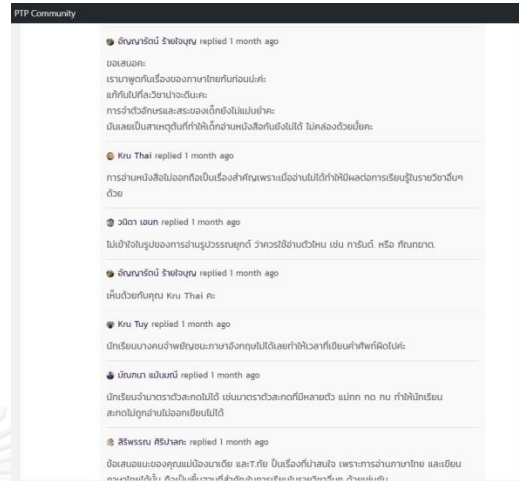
PTP Community

อัญญารัตน์ ร้ายใจบุญ replied 1 month ago

ขอเสนอคะ
เรามาพูดกันเรื่องของภาษาไทยกันก่อนน่ะคะ
แก้กันไปที่ละวิชาน่าจะดีนะคะ
การจำตัวอักษรและสระของเด็กยังไม่แม่นยำคะ
มันเลยเป็นสาเหตุต้นที่ทำให้เด็กอ่านหนังสือกันยังไม่ได้ ไม่คล่องด้วยมั้ยคะ

Kru Thai replied 1 month ago

การอ่านหนังสือไม่ออกถือเป็นเรื่องสำคัญเพราะเมื่ออ่านไม่ได้ทำให้มีผลต่อการเรียนรู้ในรายวิชาอื่นๆด้วย

วนิดา เอนก replied 1 month ago

ไม่เข้าใจในรูปของการอ่านรูปวรรณยุกต์ ว่าควรใช้อ่านตัวไหน เช่น การันต์ หรือ ทัณฑฆาต.

อัญญารัตน์ ร้ายใจบุญ replied 1 month ago

เห็นด้วยกับคุณ Kru Thai คะ

Kru Tuy replied 1 month ago

นักเรียนบางคนจำพยัญชนะภาษาอังกฤษไม่ได้เลยทำให้เวลาที่เขียนคำศัพท์ผิดไปค่ะ

นัณทนา แป้นบนดี replied 1 month ago

นักเรียนอ่านมาตราตัวสะกดไม่ได้ เช่นมาตราตัวสะกดที่มีหลายตัว แม่กก กด กบ ทำให้นักเรียนสะกดไม่ถูกอ่านไม่ออกเขียนไม่ได้

สิริพรรณ ศิริปาละ replied 1 month ago

ข้อเสนอแนะของคุณแม่น้องนาเดีย และT.กัย ปินเรื่องที่น่าสนใจ เพราะการอ่านภาษาไทย และเขียน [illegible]